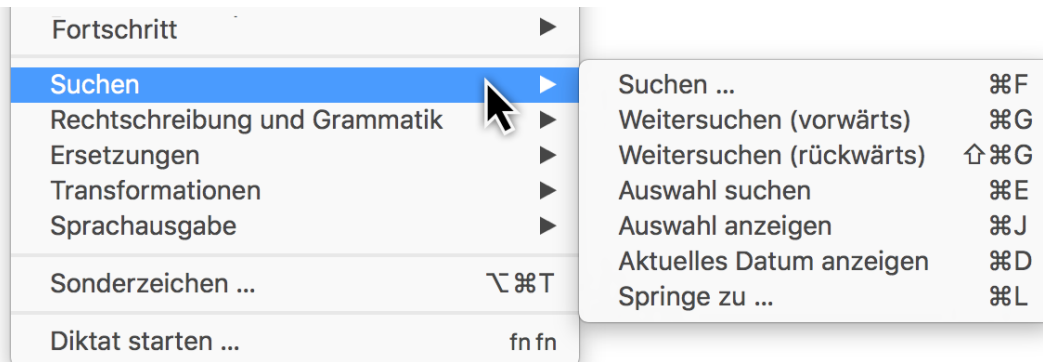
Fortschritt ▶

Suchen ▶
Rechtschreibung und Grammatik ▶
Ersetzungen ▶
Transformationen ▶
Sprachausgabe ▶

Sonderzeichen … ⌥⌘T

Diktat starten … fn fn

Suchen … ⌘F
Weitersuchen (vorwärts) ⌘G
Weitersuchen (rückwärts) ⇧⌘G
Auswahl suchen ⌘E
Auswahl anzeigen ⌘J
Aktuelles Datum anzeigen ⌘D
Springe zu … ⌘L